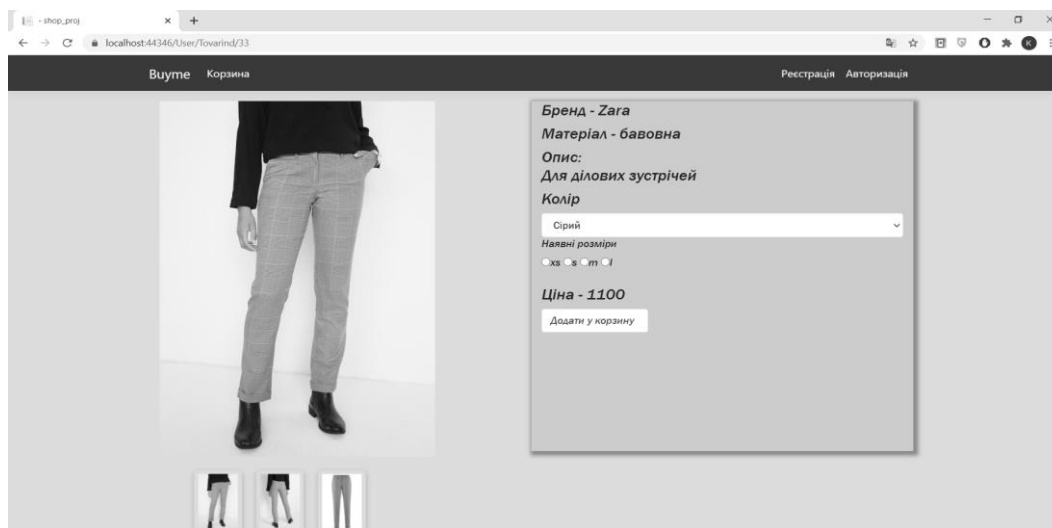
- shop_proj × +

localhost:44346/User/Tovarind/33

Buyme Корзина

Реєстрація Авторизація

Бренд - Zara

Матеріал - бавовна

Опис:
Для ділових зустрічей

Колір

Сірий

Наявні розміри

xs s m l

Ціна - 1100

Додати у корзину